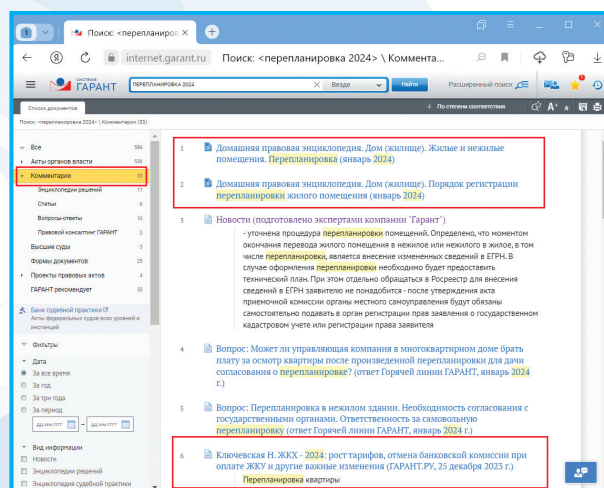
1 Поиск: <перепланиров ×

internet.garant.ru Поиск: <перепланировка 2024> \ Коммента...

СИСТЕМА ГАРАНТ

ПЕРЕПЛАНИРОВКА 2024 Везде Найти Расширенный поиск

Список документов

По степени соответствия

Поиск: «перепланировка 2024» \ Комментарии (33)

Все 566
Акты органов власти 536
Комментарии 33
Энциклопедии решений 17
Статьи 8
Вопросы-ответы 10
Правовой консалтинг ГАРАНТ 2
Высшие суды 3
Формы документов 25
Проекты правовых актов 4
ГАРАНТ рекомендует 13

Банк судебной практики
Акты федеральных судов всех уровней и инстанций

Фильтры

Дата
За все время
За год
За три года
За период
дд.мм.ггг – дд.мм.ггг

Вид информации
Новости
Энциклопедии решений
Энциклопедия судебной практики

1 Домашняя правовая энциклопедия. Дом (жилище). Жилые и нежилые помещения. Перепланировка (январь 2024)

2 Домашняя правовая энциклопедия. Дом (жилище). Порядок регистрации перепланировки жилого помещения (январь 2024)

3 Новости (подготовлено экспертами компании "Гарант")
- уточнена процедура перепланировки помещений. Определено, что моментом окончания перевода жилого помещения в нежилое или нежилого в жилое, в том числе перепланировки, является внесение изменений сведений в ЕГРН. В случае оформления перепланировки необходимо будет предоставить технический план. При этом отдельно обращаться в Росреестр для внесения сведений в ЕГРН заявителю не понадобится - после утверждения акта приемочной комиссии органы местного самоуправления будут обязаны самостоятельно подавать в орган регистрации прав заявления о государственном кадастровом учете или регистрации права заявителя

4 Вопрос: Может ли управляющая компания в многоквартирном доме брать плату за осмотр квартиры после произведенной перепланировки для дачи согласования о перепланировке? (ответ Горячей линии ГАРАНТ, январь 2024 г.)

5 Вопрос: Перепланировка в нежилом здании. Необходимость согласования с государственными органами. Ответственность за самовольную перепланировку (ответ Горячей линии ГАРАНТ, январь 2024 г.)

6 Ключевская Н. ЖКХ - 2024: рост тарифов, отмена банковской комиссии при оплате ЖКУ и другие важные изменения (ГАРАНТ.РУ, 25 декабря 2023 г.)
Перепланировка квартиры